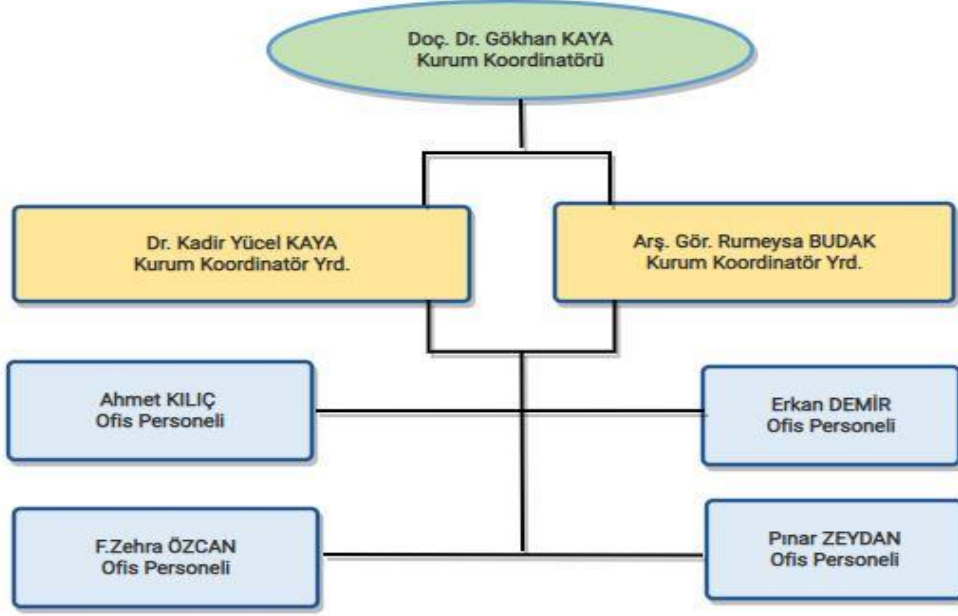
Doç. Dr. Gökhan KAYA
Kurum Koordinatörü

Dr. Kadir Yücel KAYA
Kurum Koordinatör Yrd.

Arş. Gör. Rumeysa BUDAK
Kurum Koordinatör Yrd.

Ahmet KILIÇ
Ofis Personeli

Erkan DEMİR
Ofis Personeli

F.Zehra ÖZCAN
Ofis Personeli

Pınar ZEYDAN
Ofis Personeli